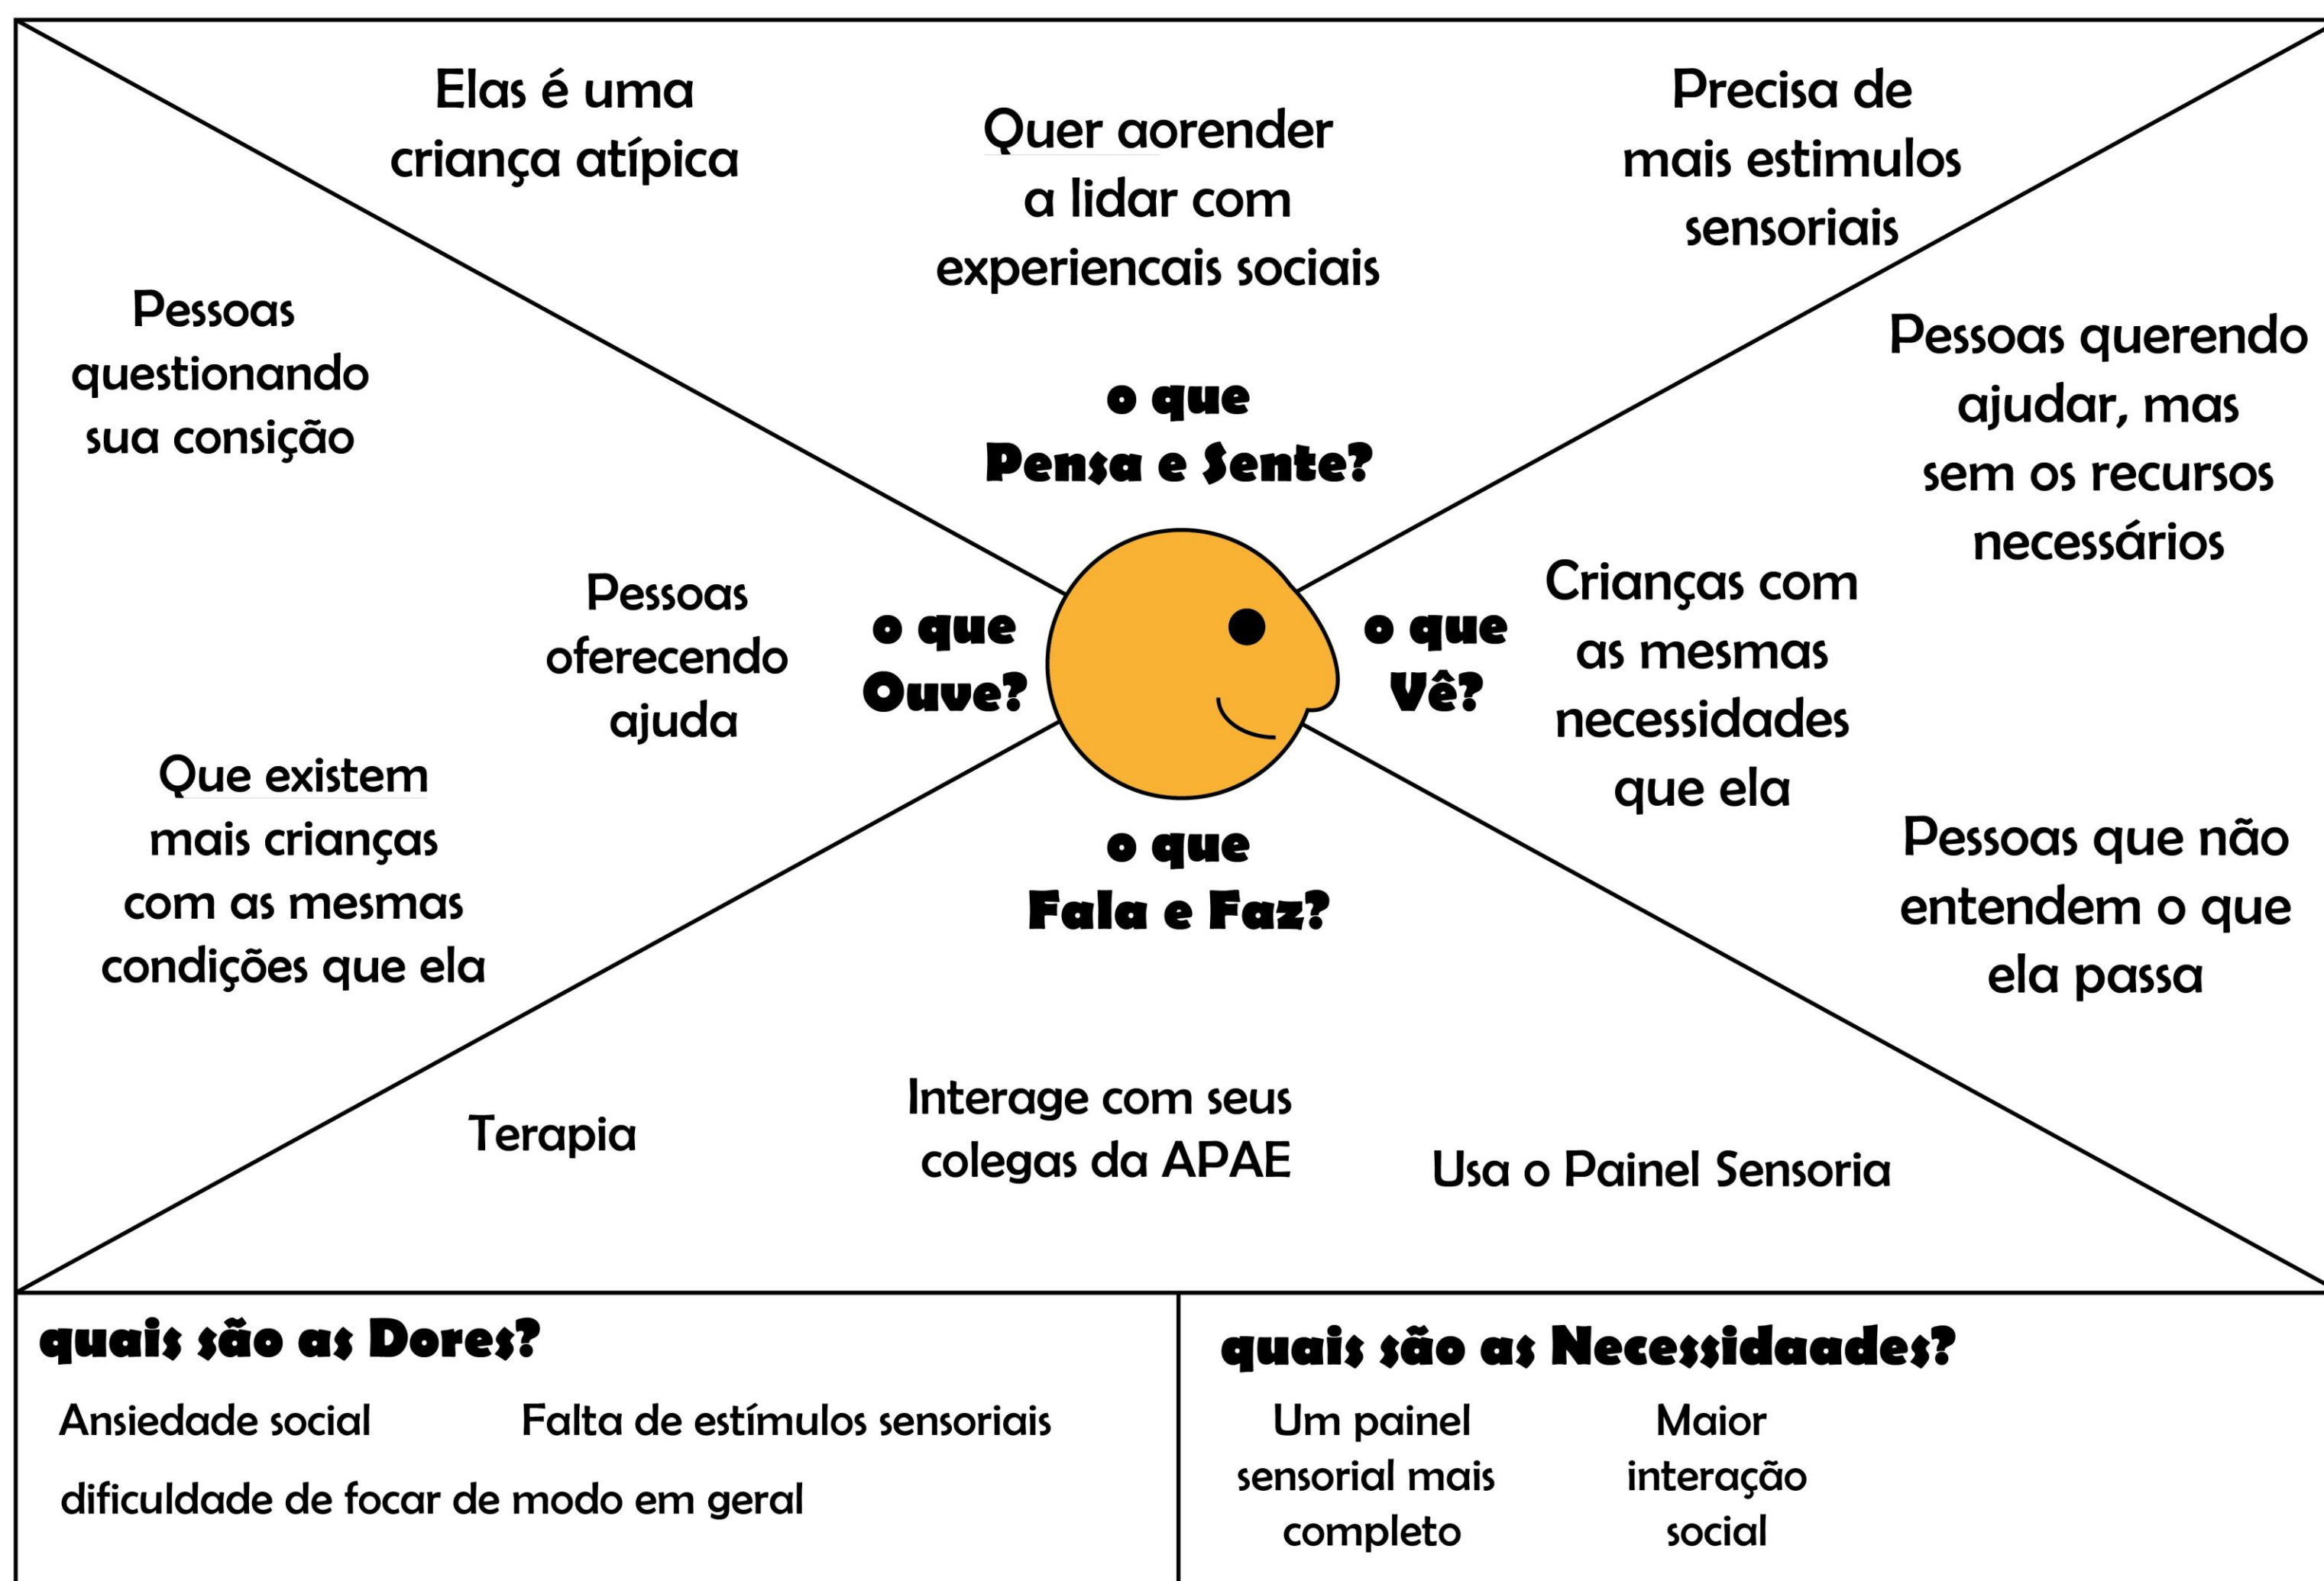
Elas é uma criança atípica

Quer aorender a lidar com experiencais sociais

Precisa de mais estimulos sensoriais

Pessoas questionando sua consição

o que Pensa e Sente?

Pessoas querendo ajudar, mas sem os recursos necessários

Pessoas oferecendo ajuda

o que Ouve?

o que Vê?

Crianças com as mesmas necessidades que ela

Que existem mais crianças com as mesmas condições que ela

o que Fala e Faz?

Pessoas que não entendem o que ela passa

Terapia

Interage com seus colegas da APAE

Usa o Painel Sensoria

quais são as Dores?

Ansiedade social

Falta de estímulos sensoriais

dificuldade de focar de modo em geral

quais são as Necessidaades?

Um painel sensorial mais completo

Maior interação social